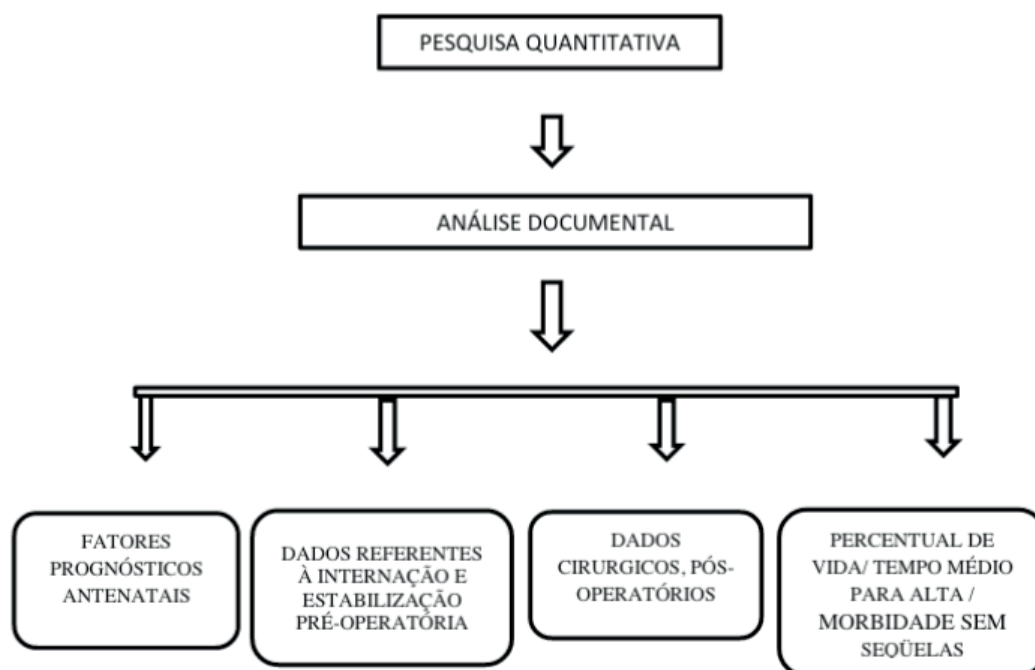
PESQUISA QUANTITATIVA

ANÁLISE DOCUMENTAL

FATORES PROGNÓSTICOS ANTENATAIS

DADOS REFERENTES À INTERNAÇÃO E ESTABILIZAÇÃO PRÉ-OPERATÓRIA

DADOS CIRURGICOS, PÓS-OPERATÓRIOS

PERCENTUAL DE VIDA/ TEMPO MÉDIO PARA ALTA / MORBIDADE SEM SEQÜELAS